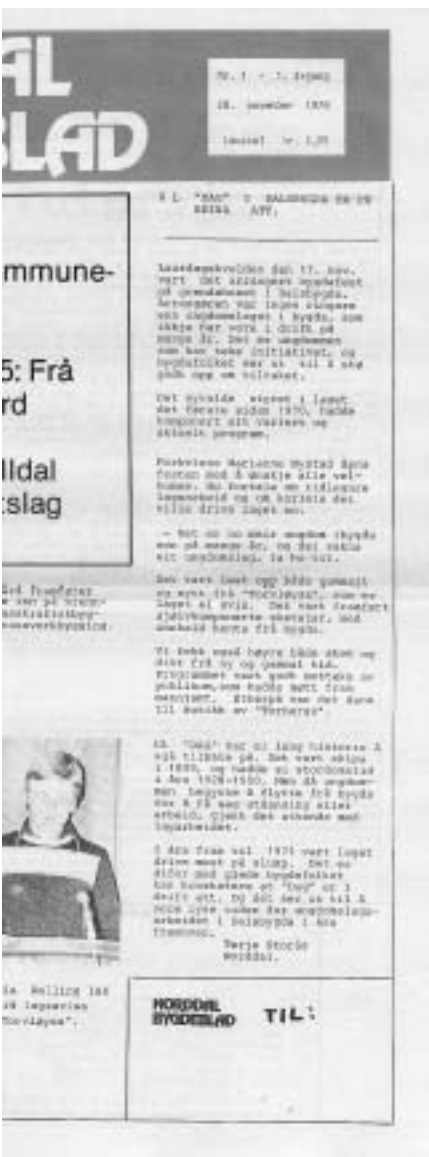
AL
BLAD

Nr. 1 - 1. årgang
28. november 1976
Laussal kr. 1,50

mmune-

5: Frå
rd

lldal
tslag

U.L. "DAG" I BALDSHEIM ER PÅ BEINA ATT.

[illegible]

Det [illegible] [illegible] det første sidan 1970, hadde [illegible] sitt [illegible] og aktuelt program.

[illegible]

- Det er no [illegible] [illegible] som på mange år, og det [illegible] ein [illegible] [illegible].

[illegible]

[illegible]

UL "DAG" har ei lang historie å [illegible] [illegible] på. Det vart skipa i 1890, og hadde si storhetstid i åra 1920-1950. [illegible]

I åra fram til 1971 vart laget drive mest på slump. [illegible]

Terje Storås
Norddal.

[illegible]

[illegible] Welling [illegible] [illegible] lagsarbeid "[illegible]".

NORDDAL BYGDEBLAD TIL: